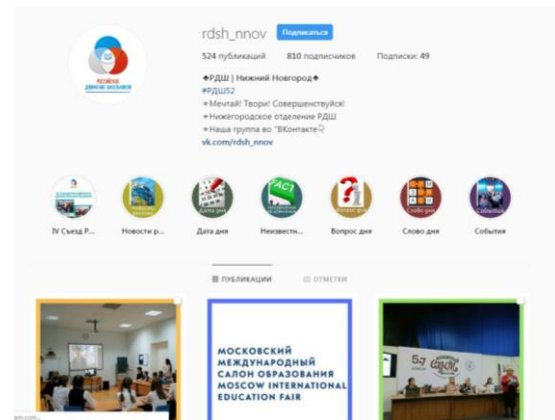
rdsh_nnov Подписаться

524 публикаций 810 подписчиков Подписки: 49

♣РДШ | Нижний Новгород♣
#РДШ52
⭐Мечтай! Твори! Совершенствуйся!
⭐Нижегородское отделение РДШ
⭐Наша группа во "ВКонтакте"
vk.com/rdsh_nnov

IV Съезд Р... Новости р... Дата дня Неизвестн... Вопрос дня Слово дня События

ПУБЛИКАЦИИ ОТМЕТКИ

МОСКОВСКИЙ МЕЖДУНАРОДНЫЙ САЛОН ОБРАЗОВАНИЯ MOSCOW INTERNATIONAL EDUCATION FAIR